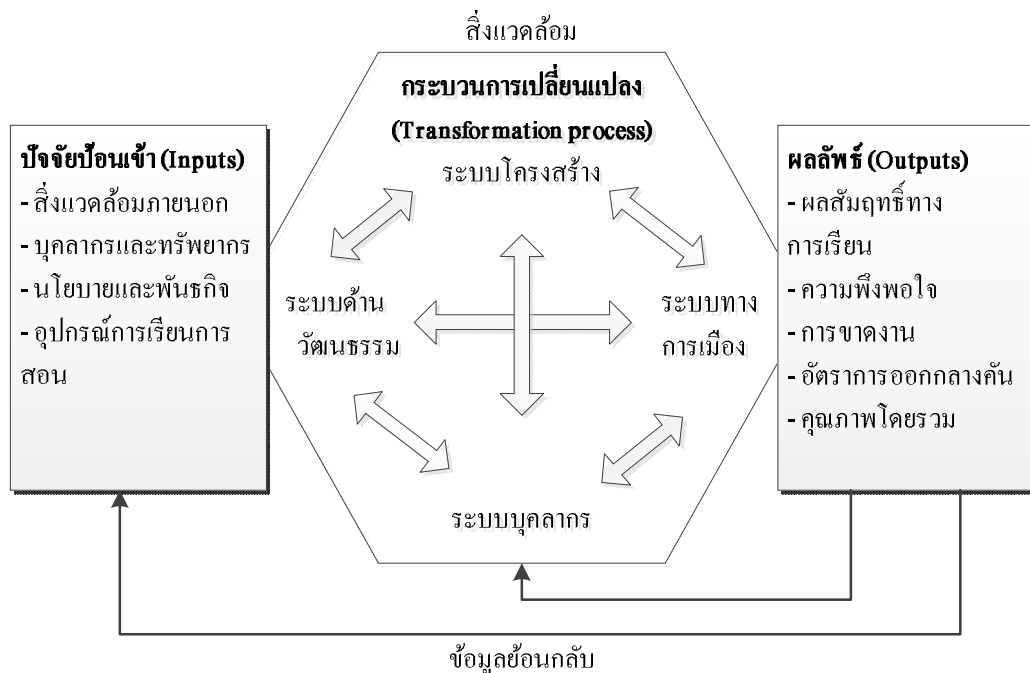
สิ่งแวดล้อม

กระบวนการเปลี่ยนแปลง
(Transformation process)

ปัจจัยป้อนเข้า (Inputs)
- สิ่งแวดล้อมภายนอก
- บุคลากรและทรัพยากร
- นโยบายและพันธกิจ
- อุปกรณ์การเรียนการสอน

ระบบโครงสร้าง

ระบบด้านวัฒนธรรม

ระบบทางการเมือง

ระบบบุคลากร

ผลลัพธ์ (Outputs)
- ผลสัมฤทธิ์ทางการเรียน
- ความพึงพอใจ
- การขาดงาน
- อัตราการออกกลางคัน
- คุณภาพโดยรวม

ข้อมูลย้อนกลับ